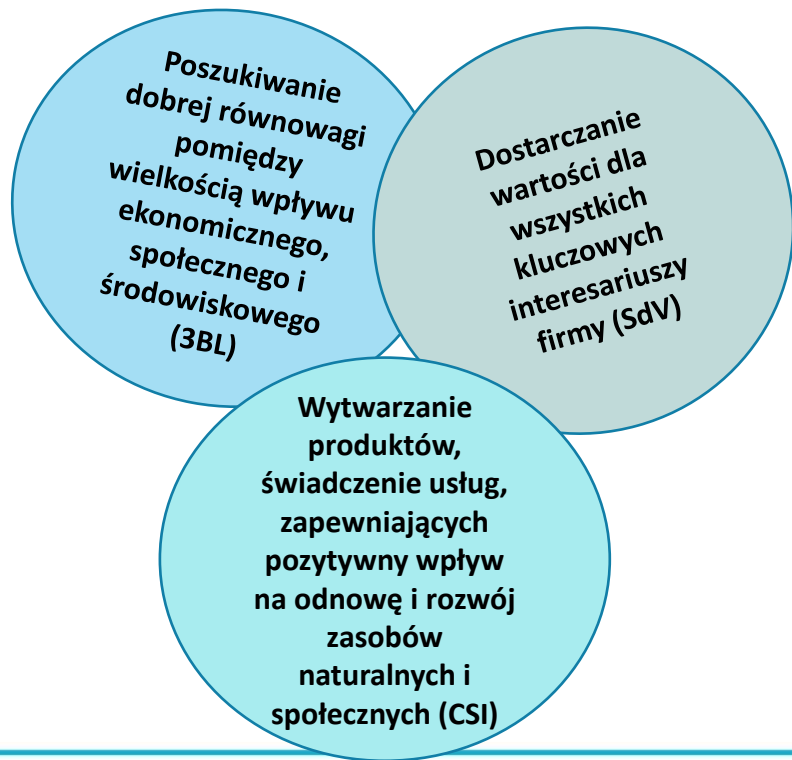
Poszukiwanie dobrej równowagi pomiędzy wielkością wpływu ekonomicznego, społecznego i środowiskowego (3BL)

Dostarczanie wartości dla wszystkich kluczowych interesariuszy firmy (SdV)

Wytwarzanie produktów, świadczenie usług, zapewniających pozytywny wpływ na odnowę i rozwój zasobów naturalnych i społecznych (CSI)